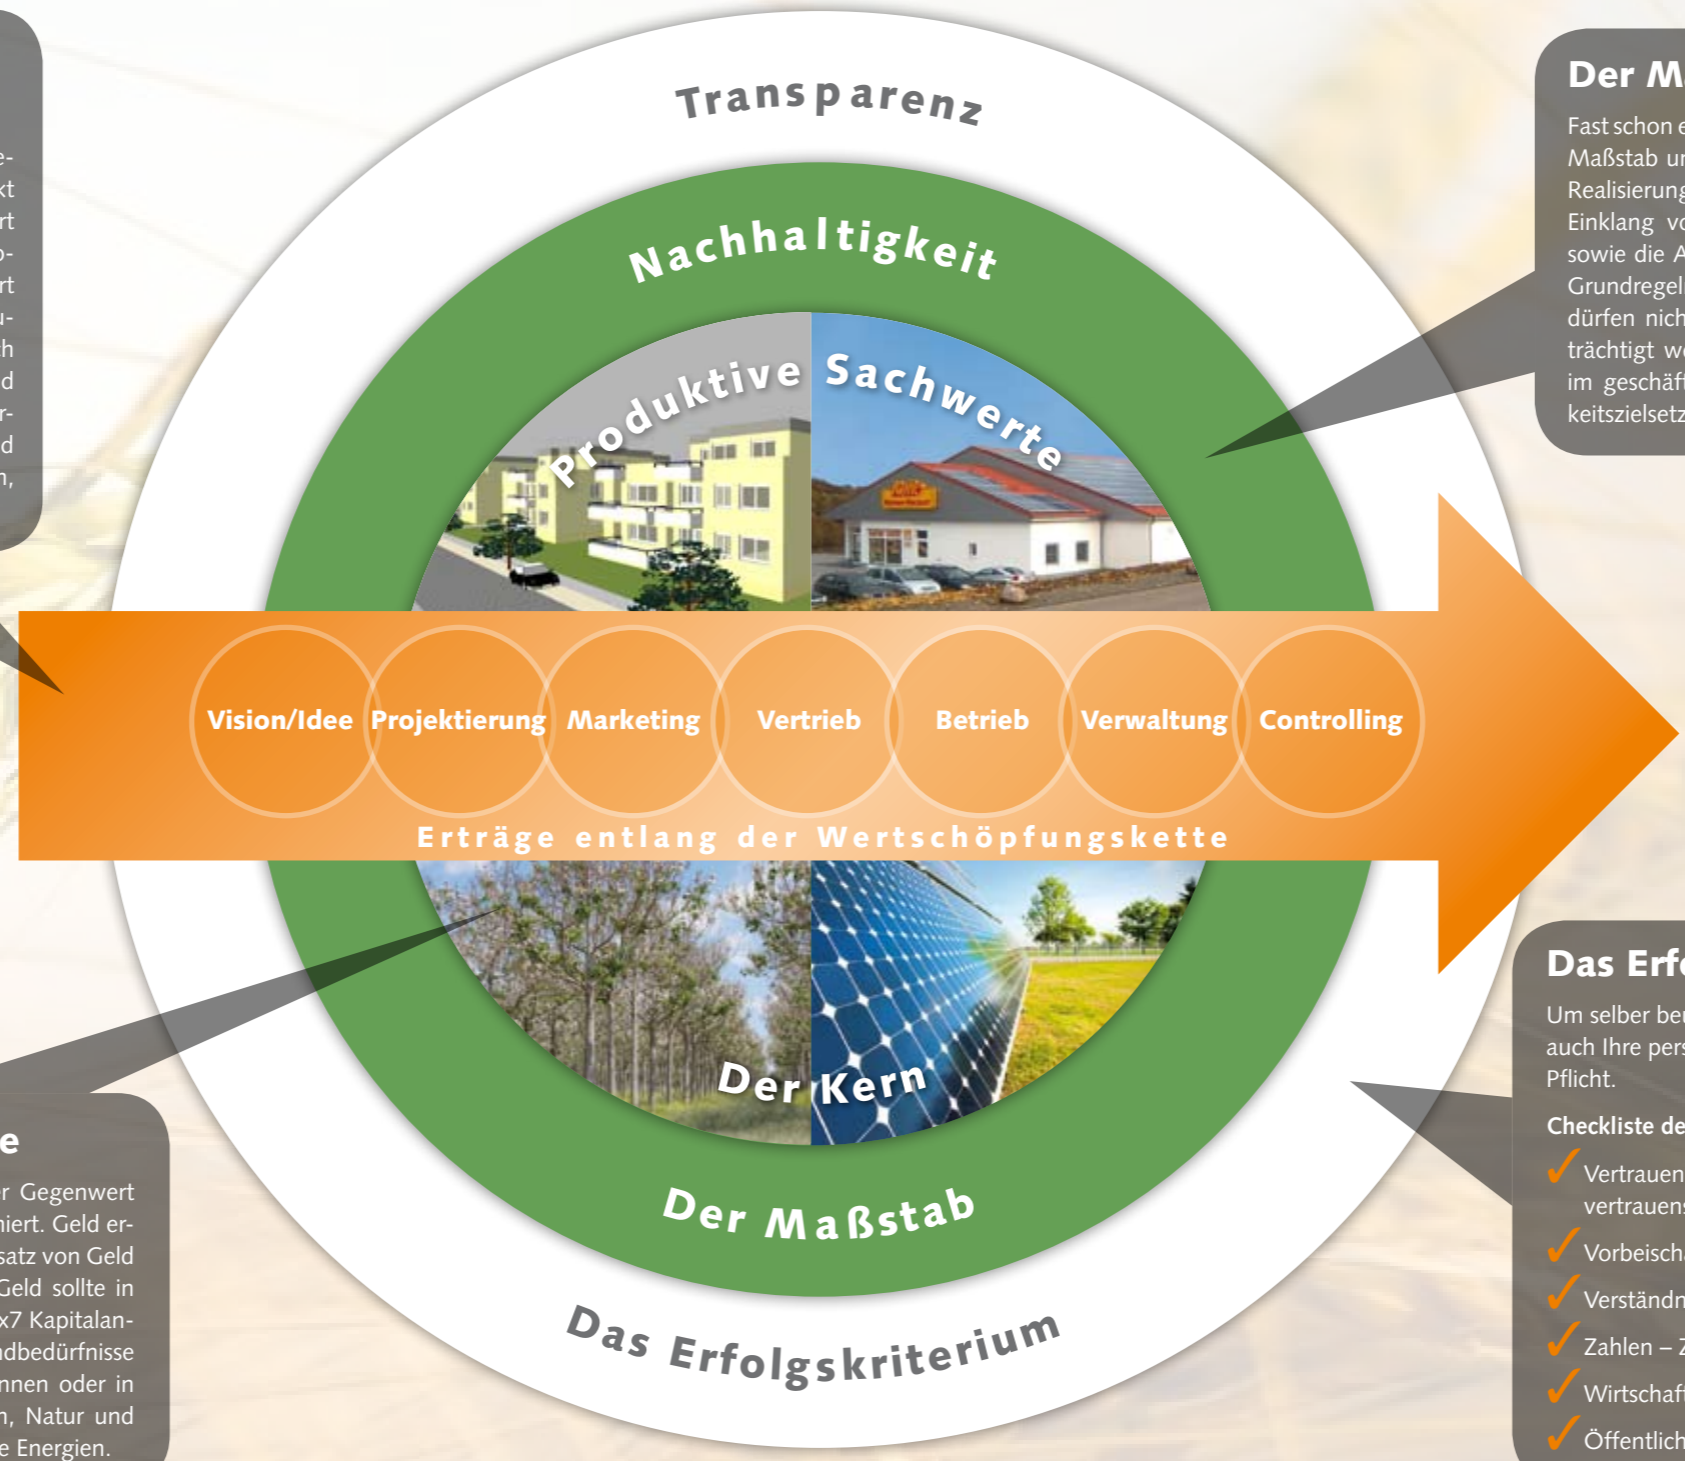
e-
kt
rt
o-
rt
u-
h
d
r-
d
n,

Transparenz

Nachhaltigkeit

Produktive Sachwerte

Der M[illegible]

Fast schon e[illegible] Maßstab u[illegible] Realisierung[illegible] Einklang v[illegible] sowie die A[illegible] Grundregel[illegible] dürfen nich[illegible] trächtigt w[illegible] im geschäf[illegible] keitszielsetz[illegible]

Vision/Idee

Projektierung

Marketing

Vertrieb

Betrieb

Verwaltung

Controlling

Erträge entlang der Wertschöpfungskette

Der Kern

Der Maßstab

Das Erfolgskriterium

e

r Gegenwert niert. Geld ersatz von Geld Geld sollte in x7 Kapitalandbedürfnisse nnen oder in n, Natur und e Energien.

Das Erf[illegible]

Um selber be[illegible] auch Ihre per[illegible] Pflicht.

Checkliste de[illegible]

✓ Vertrauen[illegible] vertrauens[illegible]

✓ Vorbeisch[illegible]

✓ Verständn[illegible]

✓ Zahlen – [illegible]

✓ Wirtschaf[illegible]

✓ Öffentlich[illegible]